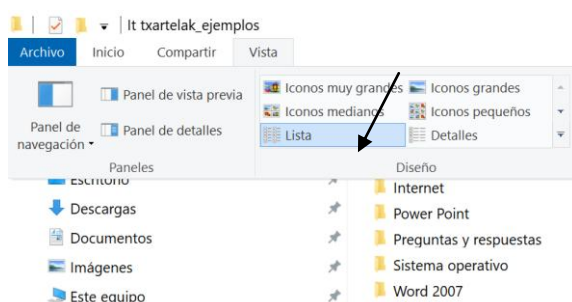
It txartelak_ejemplos
Archivo Inicio Compartir Vista

Panel de vista previa
Panel de navegación
Panel de detalles
Paneles

Iconos muy grandes
Iconos grandes
Iconos medianos
Iconos pequeños
Lista
Detalles
Diseño

Escritorio
Descargas
Documentos
Imágenes
Este equipo

Internet
Power Point
Preguntas y respuestas
Sistema operativo
Word 2007